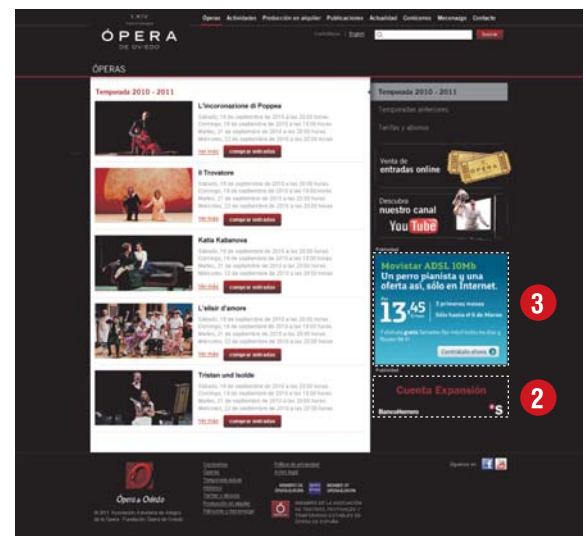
ÓPERA
DE OVIEDO

Óperas | Actividades | Producción en alquiler | Publicaciones | Actualidad | Conózcanos | Mecenazgo | Contacto

Castellano | English

Buscar

ÓPERAS

Temporada 2010 - 2011

L'incoronazione di Poppea
Sábado, 18 de septiembre de 2010 a las 20:00 horas
Domingo, 19 de septiembre de 2010 a las 19:00 horas
Martes, 21 de septiembre de 2010 a las 20:00 horas
Miércoles, 22 de septiembre de 2010 a las 20:00 horas
Ver más | comprar entradas

Il Trovatore
Sábado, 18 de septiembre de 2010 a las 20:00 horas
Domingo, 19 de septiembre de 2010 a las 19:00 horas
Martes, 21 de septiembre de 2010 a las 20:00 horas
Miércoles, 22 de septiembre de 2010 a las 20:00 horas
Ver más | comprar entradas

Katia Kabanova
Sábado, 18 de septiembre de 2010 a las 20:00 horas
Domingo, 19 de septiembre de 2010 a las 19:00 horas
Martes, 21 de septiembre de 2010 a las 20:00 horas
Miércoles, 22 de septiembre de 2010 a las 20:00 horas
Ver más | comprar entradas

L'elisir d'amore
Sábado, 18 de septiembre de 2010 a las 20:00 horas
Domingo, 19 de septiembre de 2010 a las 19:00 horas
Martes, 21 de septiembre de 2010 a las 20:00 horas
Miércoles, 22 de septiembre de 2010 a las 20:00 horas
Ver más | comprar entradas

Tristan und Isolde
Sábado, 18 de septiembre de 2010 a las 20:00 horas
Domingo, 19 de septiembre de 2010 a las 19:00 horas
Martes, 21 de septiembre de 2010 a las 20:00 horas
Miércoles, 22 de septiembre de 2010 a las 20:00 horas
Ver más | comprar entradas

Temporada 2010 - 2011
Temporadas anteriores
Tarifas y abonos

Venta de entradas online

Descubre nuestro canal YouTube

Publicidad
Movistar ADSL 10Mb
Un perro pianista y una oferta así, sólo en Internet.
13,45 €/mes
3 primeros meses
Sólo hasta el 6 de Marzo
Contrátalo ahora

3

Publicidad
Cuenta Expansión
Banco Herrero

2

Ópera de Oviedo
© 2011 Asociación Asturiana de Amigos de la Ópera · Fundación Ópera de Oviedo

Conózcanos
Óperas
Temporada actual
Histórico
Tarifas y abonos
Producción en alquiler
Patronos y mecenazgo

Política de privacidad
Aviso legal

Síguenos en:

MIEMBRO DE LA ASOCIACIÓN DE TEATROS, FESTIVALES Y TEMPORADAS ESTABLES DE ÓPERA EN ESPAÑA